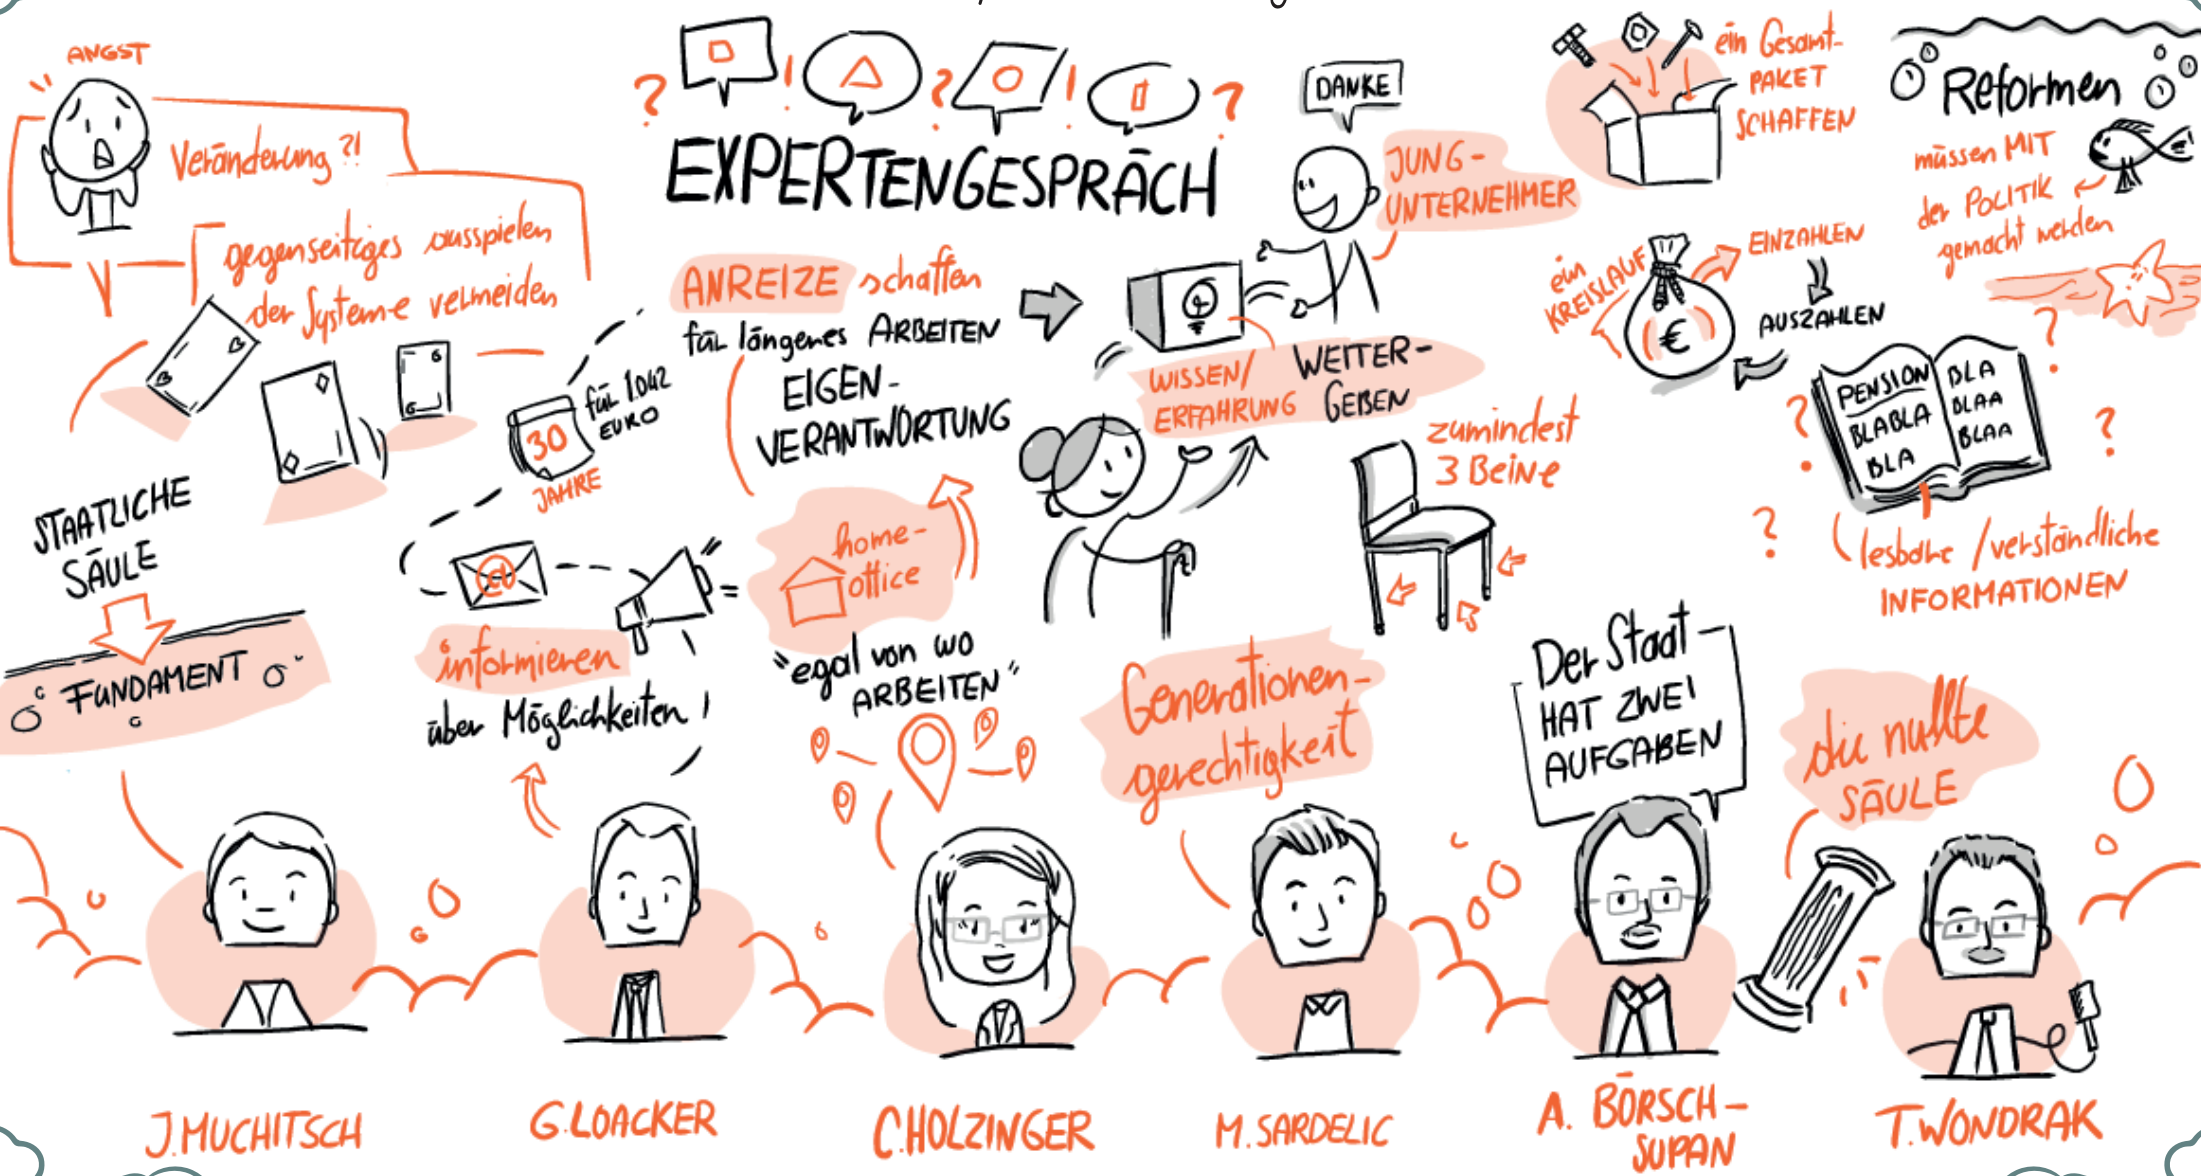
ANGST

Veränderung ?!

gegenseitiges ausspielen der Systeme vermeiden

EXPERTENGESPRÄCH

DANKE

JUNG-UNTERNEHMER

ein Gesamt-PAKET SCHAFFEN

Reformen müssen MIT der POLITIK gemacht werden

ANREIZE schaffen für längeres ARBEITEN

EIGEN-VERANTWORTUNG

für 1042 EURO

30 JAHRE

WISSEN/ ERFAHRUNG WEITER-GEBEN

ein KREISLAUF

EINZAHLEN

AUSZAHLEN

€

PENSION BLABLA BLA

BLA BLAA BLAA

zumindest 3 Beine

(lesbare / verständliche INFORMATIONEN

STAATLICHE SÄULE

FUNDAMENT

informieren über Möglichkeiten

home-office

"egal von wo ARBEITEN"

Generationen-gerechtigkeit

Der Staat HAT ZWEI AUFGABEN

die nullte SÄULE

J. MUCHITSCH

G. LOACKER

C. HOLZINGER

M. SARDELIC

A. BÖRSCH-SUPAN

T. WONDRAK